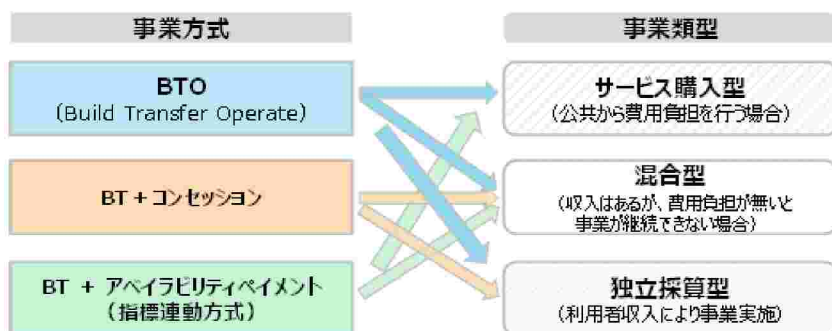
事業方式

BTO
(Build Transfer Operate)

BT + コンセッション

BT + アベイラビリティペイメント
(指標連動方式)

事業類型

サービス購入型
(公共から費用負担を行う場合)

混合型
(収入はあるが、費用負担が無いと事業が継続できない場合)

独立採算型
(利用者収入により事業実施)